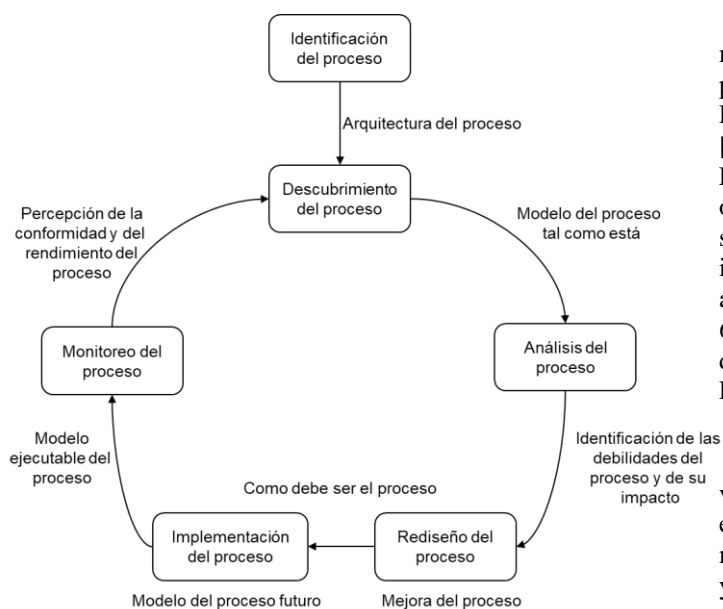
Identificación del proceso

Arquitectura del proceso

Descubrimiento del proceso

Percepción de la conformidad y del rendimiento del proceso

Modelo del proceso tal como está

Monitoreo del proceso

Análisis del proceso

Modelo ejecutable del proceso

Identificación de las debilidades del proceso y de su impacto

Como debe ser el proceso

Implementación del proceso

Rediseño del proceso

Modelo del proceso futuro

Mejora del proceso

r
p
I
[
I
c
s
i
a
(
c
I

v
e
r
y